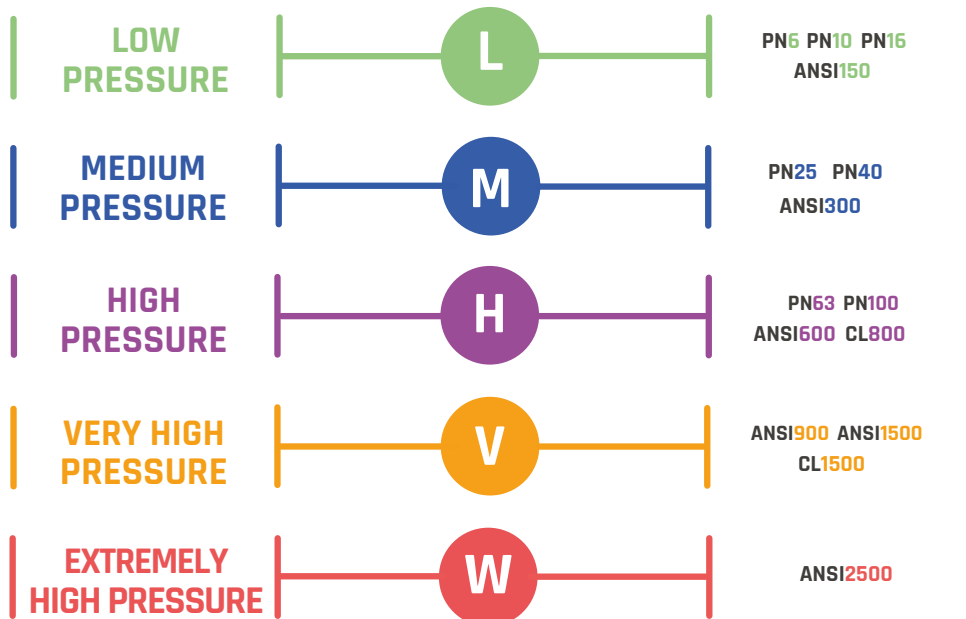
LOW PRESSURE

L

PN6 PN10 PN16
ANSI150

MEDIUM PRESSURE

M

PN25 PN40
ANSI300

HIGH PRESSURE

H

PN63 PN100
ANSI600 CL800

VERY HIGH PRESSURE

V

ANSI900 ANSI1500
CL1500

EXTREMELY HIGH PRESSURE

W

ANSI2500